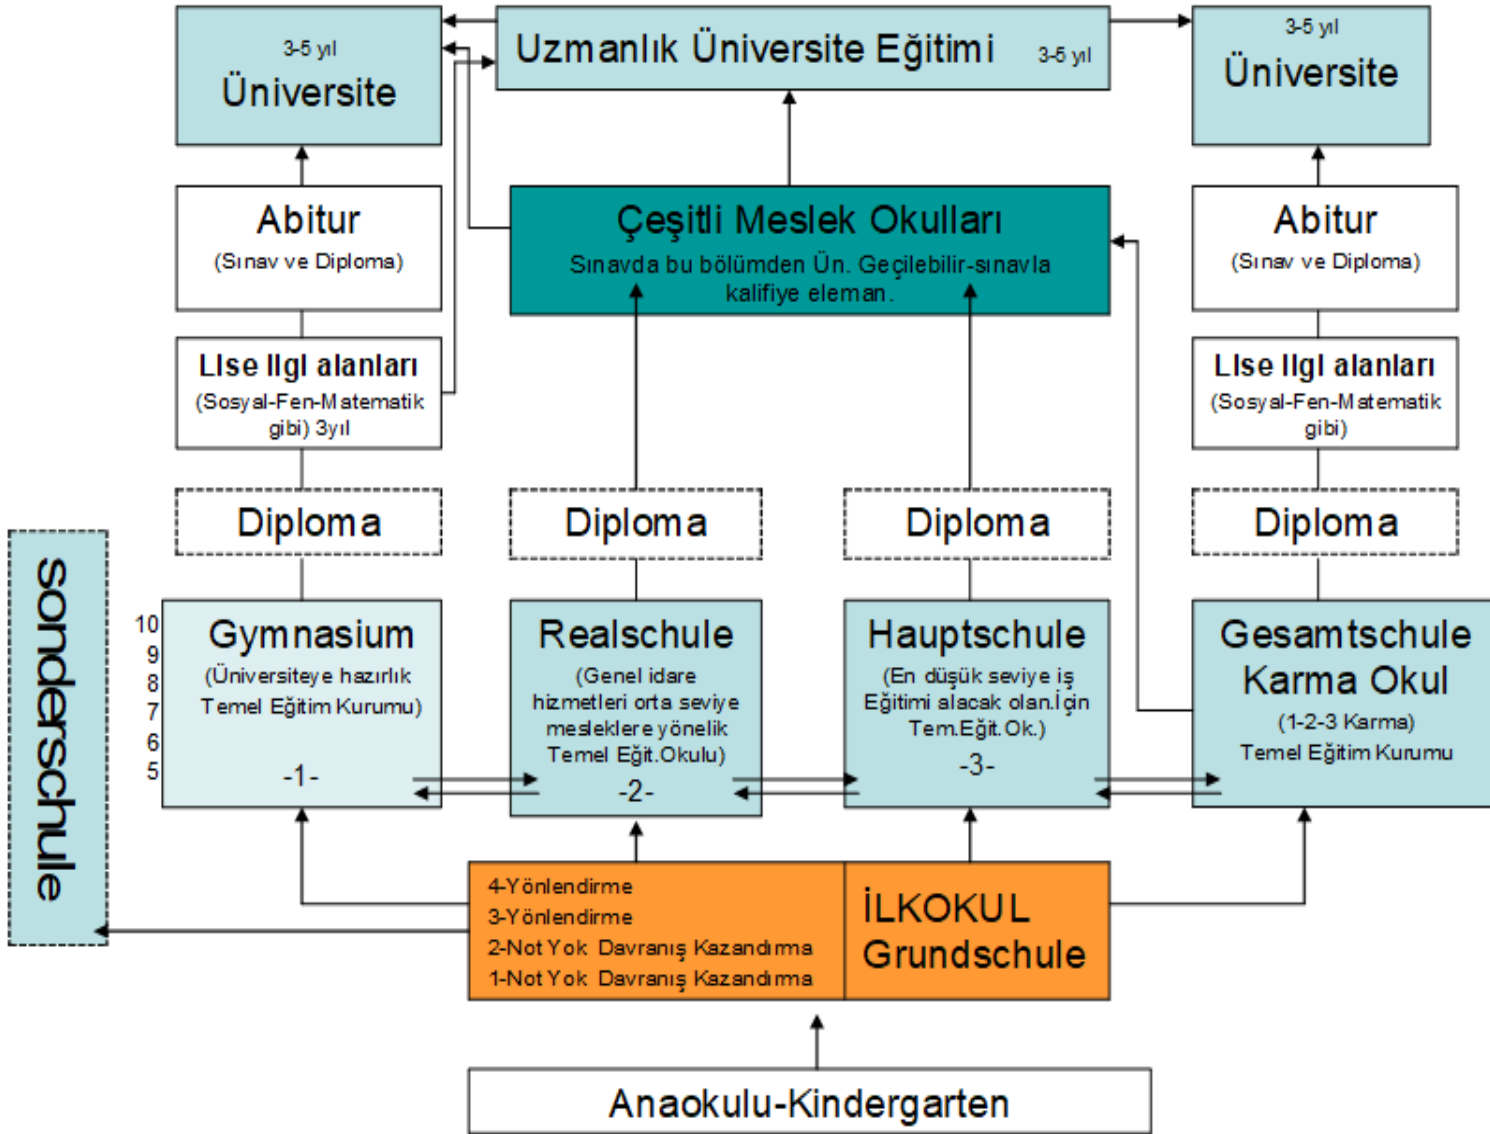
3-5 yıl
Üniversite

Uzmanlık Üniversite Eğitimi 3-5 yıl

3-5 yıl
Üniversite

Abitur
(Sınav ve Diploma)

Çeşitli Meslek Okulları
Sınavda bu bölümden Ün. Geçilebilir-sınavla kalifiye eleman.

Abitur
(Sınav ve Diploma)

LIse IlgI alanları
(Sosyal-Fen-Matematik gibi) 3yıl

LIse IlgI alanları
(Sosyal-Fen-Matematik gibi)

Diploma

Diploma

Diploma

Diploma

sonderschule

10
9
8
7
6
5

Gymnasium
(Üniversiteye hazırlık Temel Eğitim Kurumu)
-1-

Realschule
(Genel idare hizmetleri orta seviye mesleklere yönelik Temel Eğit.Okulu)
-2-

Hauptschule
(En düşük seviye iş Eğitimi alacak olan.İçin Tem.Eğit.Ok.)
-3-

Gesamtschule
Karma Okul
(1-2-3 Karma)
Temel Eğitim Kurumu

4-Yönlendirme
3-Yönlendirme
2-Not Yok Davranış Kazandırma
1-Not Yok Davranış Kazandırma

İLKOKUL
Grundschule

Anaokulu-Kindergarten